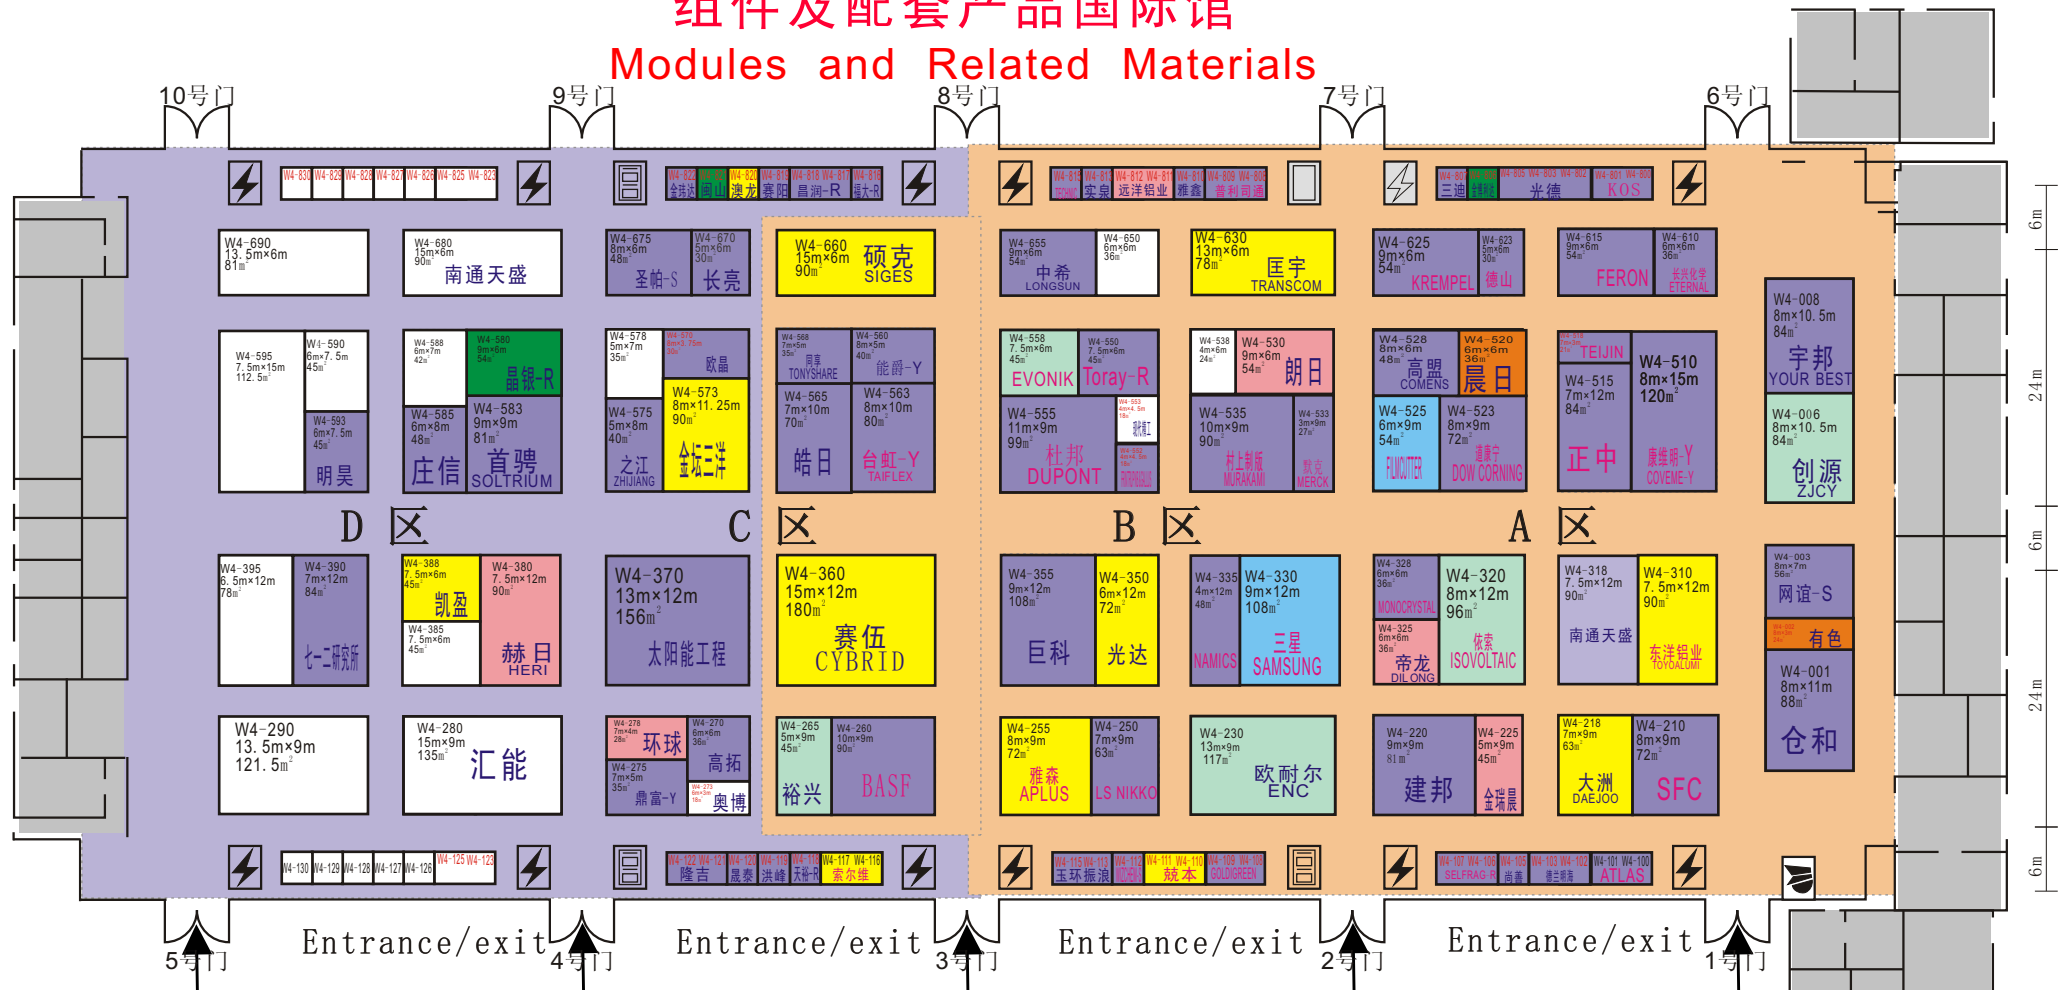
组件及配套产品国际馆
Modules and Related Materials

10号门 9号门 8号门 7号门 6号门

W4-830 W4-829 W4-828 W4-827 W4-826 W4-825 W4-823
W4-822 W4-821 W4-820 W4-819 W4-818 W4-817 W4-816
金跃达 闽山 澳龙 赛阳 昌润-R 锡大-R
W4-815 W4-813 W4-812 W4-811 W4-810 W4-809 W4-808
TECHNIC 实泉 远洋铝业 雅鑫 普利司通
W4-807 W4-806 W4-805 W4-803 W4-802 W4-801 W4-800
三迪 光德 KOS

W4-690 13.5m×6m 81㎡
W4-680 15m×6m 90㎡ 南通天盛
W4-675 8m×6m 48㎡ 圣帕-S
W4-670 5m×6m 30㎡ 长亮
W4-660 15m×6m 90㎡ 硕克 SIGES
W4-655 9m×6m 54㎡ 中希 LONGSUN
W4-650 6m×6m 36㎡
W4-630 13m×6m 78㎡ 匡宇 TRANSCOM
W4-625 9m×6m 54㎡ KREMPEL
W4-623 5m×6m 30㎡ 德山
W4-615 9m×6m 54㎡ FERON
W4-610 6m×6m 36㎡ 长兴化学 ETERNAL

W4-595 7.5m×15m 112.5㎡
W4-590 6m×7.5m 45㎡
W4-593 6m×7.5m 45㎡ 明昊
W4-588 6m×7m 42㎡
W4-580 9m×6m 54㎡ 晶银-R
W4-585 6m×8m 48㎡ 庄信
W4-583 9m×9m 81㎡ 首骋 SOLTRIUM
W4-578 5m×7m 35㎡
W4-570 欧晶
W4-573 8m×11.25m 90㎡ 金钰三洋
W4-575 5m×8m 40㎡ 之江 ZHIJIANG
W4-568 7m×5m 35㎡ 同享 TONYSHARE
W4-560 8m×5m 40㎡ 能爵-Y
W4-565 7m×10m 70㎡ 皓日
W4-563 8m×10m 80㎡ 台虹-Y TAIFLEX
W4-558 7.5m×6m 45㎡ EVONIK
W4-550 7.5m×6m 45㎡ Toray-R
W4-555 11m×9m 99㎡ 杜邦 DUPONT
W4-553 4m×4.5m 18㎡ 耀阳
W4-552
W4-538 4m×6m 24㎡
W4-530 9m×6m 54㎡ 朗日
W4-535 10m×9m 90㎡ 村上制版 MURAKAMI
W4-533 3m×9m 27㎡ 默克 MERCK
W4-528 8m×6m 48㎡ 高盟 COMENS
W4-520 6m×6m 36㎡ 晨日
W4-525 6m×9m 54㎡ FILMCUTTER
W4-523 8m×9m 72㎡ 道康宁 DOW CORNING
W4-518 TEIJIN
W4-515 7m×12m 84㎡ 正中
W4-510 8m×15m 120㎡ 康维明-Y COVEME-Y
W4-008 8m×10.5m 84㎡ 宇邦 YOUR BEST
W4-006 8m×10.5m 84㎡ 创源 ZJCY

D 区 C 区 B 区 A 区

W4-395 6.5m×12m 78㎡
W4-390 7m×12m 84㎡ 七一二研究所
W4-388 7.5m×6m 45㎡ 凯盈
W4-380 7.5m×12m 90㎡ 赫日 HERI
W4-385 7.5m×6m 45㎡
W4-370 13m×12m 156㎡ 太阳能工程
W4-360 15m×12m 180㎡ 赛伍 CYBRID
W4-355 9m×12m 108㎡ 巨科
W4-350 6m×12m 72㎡ 光达
W4-335 4m×12m 48㎡ NAMICS
W4-330 9m×12m 108㎡ 三星 SAMSUNG
W4-328 6m×6m 36㎡ MONOCRYSTAL
W4-325 6m×6m 36㎡ 帝龙 DILONG
W4-320 8m×12m 96㎡ 依索 ISOVOLTAIC
W4-318 7.5m×12m 90㎡ 南通天盛
W4-310 7.5m×12m 90㎡ 东洋铝业 TOYOALUMI
W4-003 8m×7m 56㎡ 网谊-S
W4-002 有色
W4-001 8m×11m 88㎡ 仓和

W4-290 13.5m×9m 121.5㎡
W4-280 15m×9m 135㎡ 汇能
W4-278 7m×4m 28㎡ 环球
W4-270 6m×6m 36㎡ 高拓
W4-275 7m×5m 35㎡ 鼎富-Y
W4-273 奥博
W4-265 5m×9m 45㎡ 裕兴
W4-260 10m×9m 90㎡ BASF
W4-255 8m×9m 72㎡ 雅森 APLUS
W4-250 7m×9m 63㎡ LS NIKKO
W4-230 13m×9m 117㎡ 欧耐尔 ENC
W4-220 9m×9m 81㎡ 建邦
W4-225 5m×9m 45㎡ 金瑞晨
W4-218 7m×9m 63㎡ 大洲 DAEJOO
W4-210 8m×9m 72㎡ SFC

W4-130 W4-129 W4-128 W4-127 W4-126 W4-125 W4-123
W4-122 W4-121 W4-120 W4-119 W4-118 W4-117 W4-116
隆吉 晟泰 洪峰 天邦-R 索尔维
W4-115 W4-113 W4-112 W4-111 W4-110 W4-109 W4-108
玉环振浪 荻本 GOLDIGREEN
W4-107 W4-106 W4-105 W4-103 W4-102 W4-101 W4-100
SELFRAG-R 尚善 ATLAS

6m 24m 6m 24m 6m

5号门 Entrance/exit 4号门 Entrance/exit 3号门 Entrance/exit 2号门 Entrance/exit 1号门